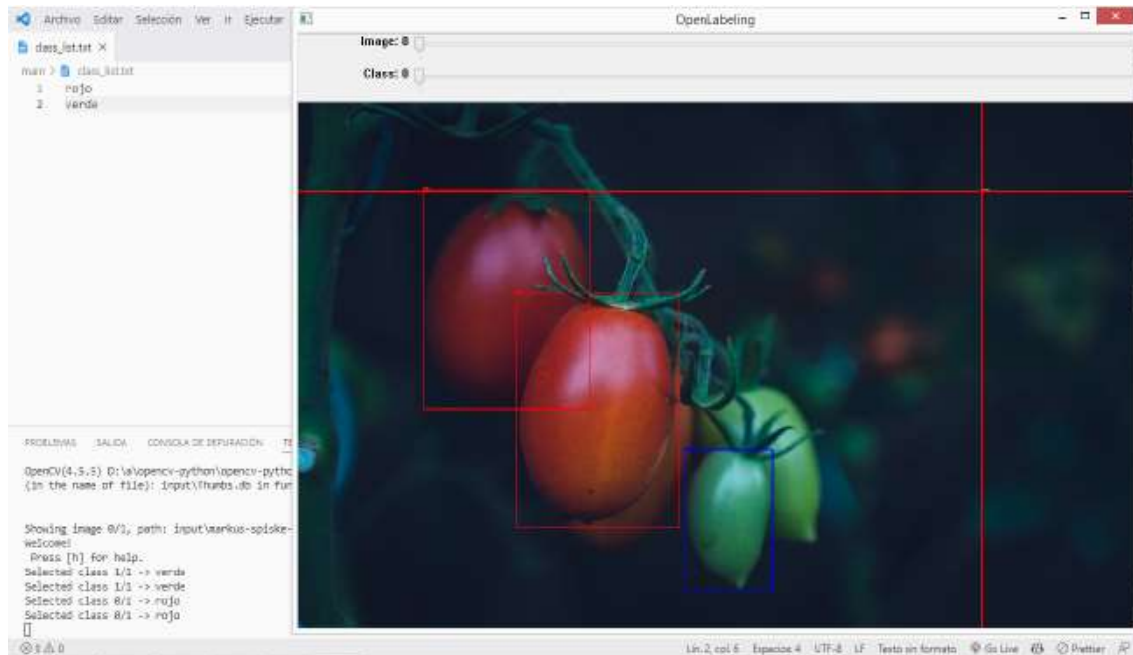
Archivo Editar Selección Ver Ir Ejecutar

class_list.txt ×

main > class_list.txt

1 rojo
2 verde

OpenLabeling

Image: 0

Class: 0

PROBLEMAS SALIDA CONSOLA DE DEPURACIÓN TE

OpenCV(4.5.5) D:\a\opencv-python\opencv-pythc
(in the name of file): input\Thumbs.db in fur

Showing image 0/1, path: input\markus-spiske-
Welcome!
Press [h] for help.
Selected class 1/1 -> verde
Selected class 1/1 -> verde
Selected class 0/1 -> rojo
Selected class 0/1 -> rojo

⊗ 1 ⚠ 0

Lín. 2, col. 6 Espacios: 4 UTF-8 LF Texto sin formato Go Live Prettier